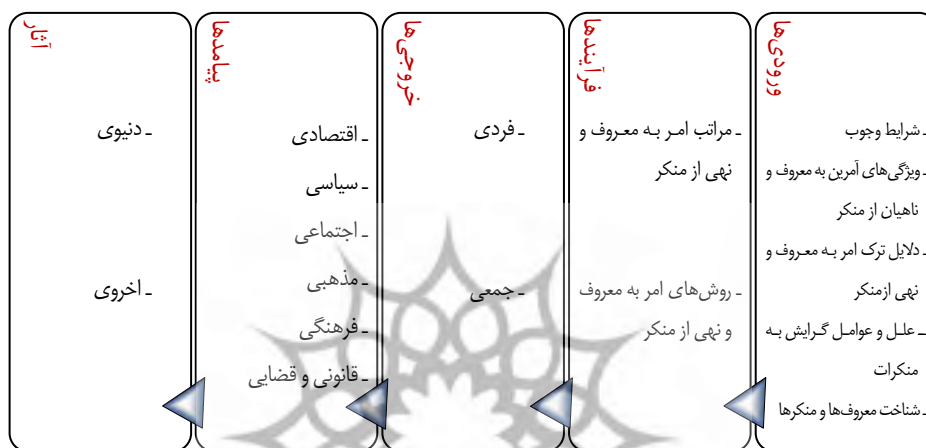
ورودی‌ها

ـ شرایط وجوب
ـ ویژگی‌های آمرین به معروف و ناهیان از منکر
ـ دلایل ترک امر به معروف و نهی ازمنکر
ـ علل و عوامل گرایش به منکرات
ـ شناخت معروف‌ها و منکرها

فرآیندها

ـ مراتب امر به معروف و نهی از منکر

ـ روش‌های امر به معروف و نهی از منکر

خروجی‌ها

ـ فردی

ـ جمعی

پیامدها

ـ اقتصادی
ـ سیاسی
ـ اجتماعی
ـ مذهبی
ـ فرهنگی
ـ قانونی و قضایی

آثار

ـ دنیوی

ـ اخروی